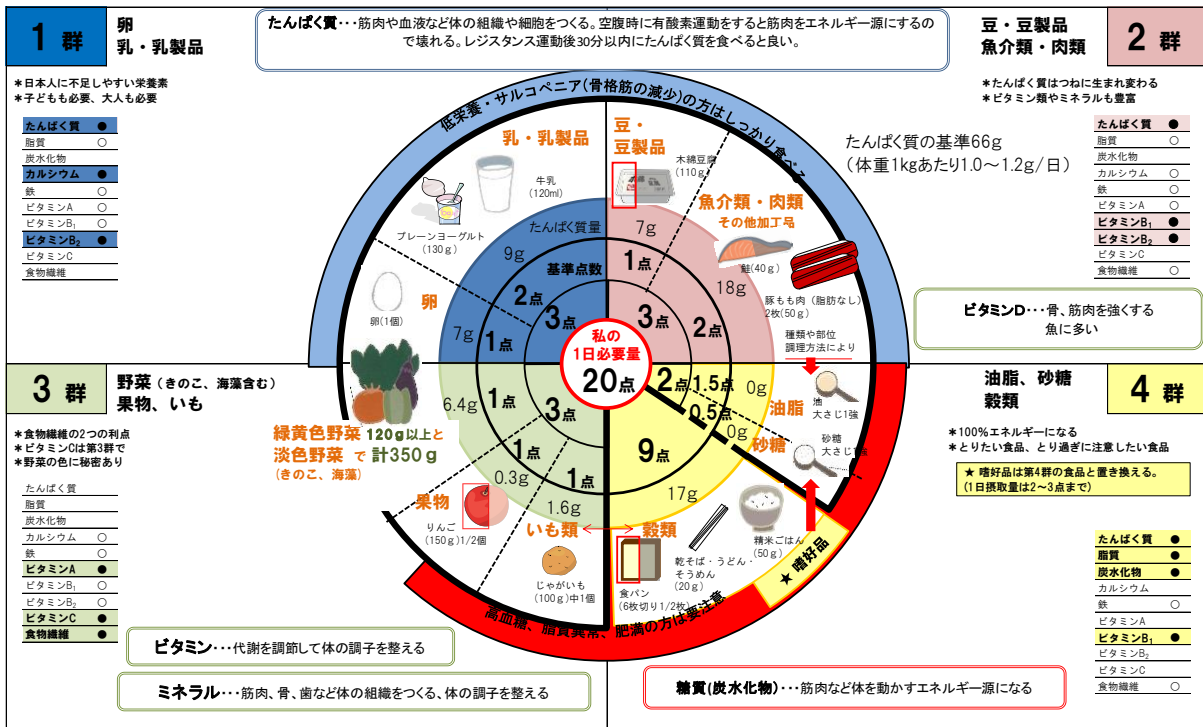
1 群

卵
乳・乳製品

たんぱく質・・・筋肉や血液など体の組織や細胞をつくる。空腹時に有酸素運動をすると筋肉をエネルギー源にするので壊れる。レジスタンス運動後30分以内にたんぱく質を食べると良い。

豆・豆製品
魚介類・肉類

2 群

＊日本人に不足しやすい栄養素
＊子どもも必要、大人も必要

| たんぱく質 | ● |
|---|---|
| 脂質 | ○ |
| 炭水化物 | |
| カルシウム | ● |
| 鉄 | ○ |
| ビタミンA | ○ |
| ビタミン$B_1$ | ○ |
| ビタミン$B_2$ | ● |
| ビタミンC | |
| 食物繊維 | |

＊たんぱく質はつねに生まれ変わる
＊ビタミン類やミネラルも豊富

| たんぱく質 | ● |
|---|---|
| 脂質 | ○ |
| 炭水化物 | |
| カルシウム | ○ |
| 鉄 | ○ |
| ビタミンA | ○ |
| ビタミン$B_1$ | ● |
| ビタミン$B_2$ | ● |
| ビタミンC | ○ |
| 食物繊維 | |

低栄養・サルコペニア(骨格筋の減少)の方はしっかり食べて

たんぱく質の基準66g
(体重1kgあたり1.0～1.2g/日)

乳・乳製品
牛乳
(120ml)
プレーンヨーグルト
(130g)
たんぱく質量
9g
基準点数
2点
3点
卵
卵(1個)
7g
1点

豆・
豆製品
木綿豆腐
(110g)
7g
魚介類・肉類
その他加工品
鮭(40g)
1点
18g
豚もも肉(脂肪なし)
2枚(50g)
3点
2点
種類や部位
調理方法により

ビタミンD・・・骨、筋肉を強くする魚に多い

私の
1日必要量
20点

3 群

野菜(きのこ、海藻含む)
果物、いも

＊食物繊維の2つの利点
＊ビタミンCは第3群で
＊野菜の色に秘密あり

| たんぱく質 | |
|---|---|
| 脂質 | |
| 炭水化物 | |
| カルシウム | ○ |
| 鉄 | ○ |
| ビタミンA | ● |
| ビタミン$B_1$ | ○ |
| ビタミン$B_2$ | ○ |
| ビタミンC | ● |
| 食物繊維 | ● |

6.4g
1点
3点
緑黄色野菜 120g以上と
淡色野菜 で 計350g
(きのこ、海藻)
1点
0.3g
1点
果物
りんご
(150g)1/2個
1.6g
いも類
じゃがいも
(100g)中1個

2点
1.5点
0g
油脂
油
大さじ1強
0.5点
0g
砂糖
砂糖
大さじ1強
9点
17g
穀類
精米ごはん
(50g)
乾そば・うどん・そうめん
(20g)
食パン
(6枚切り1/2枚)
★ 嗜好品

高血糖、脂質異常、肥満の方は要注意

油脂、砂糖
穀類

4 群

＊100%エネルギーになる
＊とりたい食品、とり過ぎに注意したい食品

★ 嗜好品は第4群の食品と置き換える。
(1日摂取量は2～3点まで)

| たんぱく質 | ● |
|---|---|
| 脂質 | ● |
| 炭水化物 | ● |
| カルシウム | |
| 鉄 | ○ |
| ビタミンA | |
| ビタミン$B_1$ | ● |
| ビタミン$B_2$ | |
| ビタミンC | |
| 食物繊維 | ○ |

ビタミン・・・代謝を調節して体の調子を整える

ミネラル・・・筋肉、骨、歯など体の組織をつくる、体の調子を整える

糖質(炭水化物)・・・筋肉など体を動かすエネルギー源になる